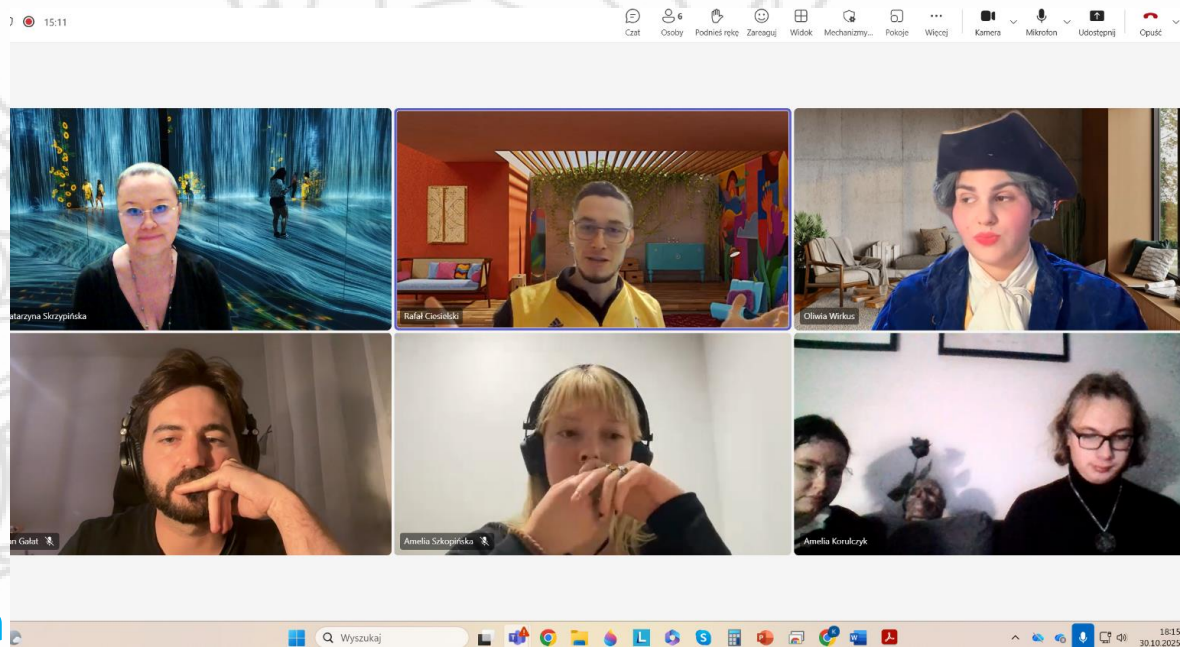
15:11

Czat
6
Osoby
Podnieś rękę
Zareaguj
Widok
Mechanizmy...
Pokoje
Więcej
Kamera
Mikrofon
Udostępnij
Opuść

atarzyna Skrzypińska
Rafał Ciesielski
Oliwia Wirkus
an Gałat
Amelia Szkopińska
Amelia Korulczyk

Wyszukaj

18:15
30.10.2025